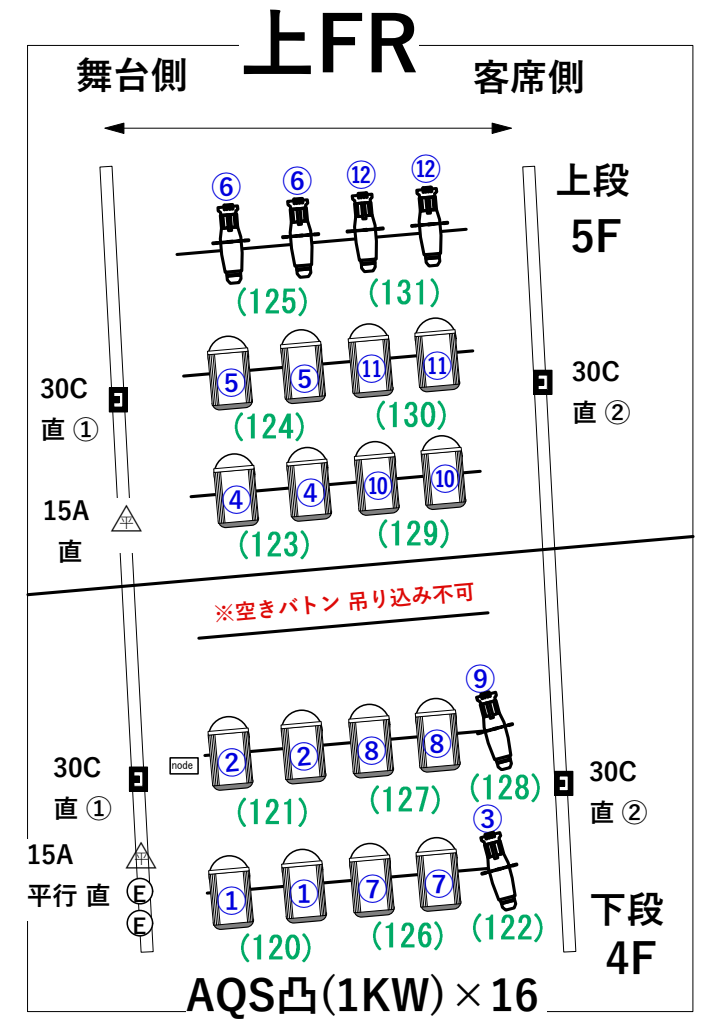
上FR

舞台側

客席側

上段
5F

⑥ ⑥ ⑫ ⑫
(125) (131)

⑤ ⑤ ⑪ ⑪
(124) (130)

30C
直 ①

30C
直 ②

④ ④ ⑩ ⑩
(123) (129)

15A
直

平

※空きバトン 吊り込み不可

⑨
② ② ⑧ ⑧
node
(121) (127) (128)

30C
直 ①

30C
直 ②

③
15A
平行 直

平
E
E

① ① ⑦ ⑦
(120) (126) (122)

下段
4F

AQS凸(1KW)×16